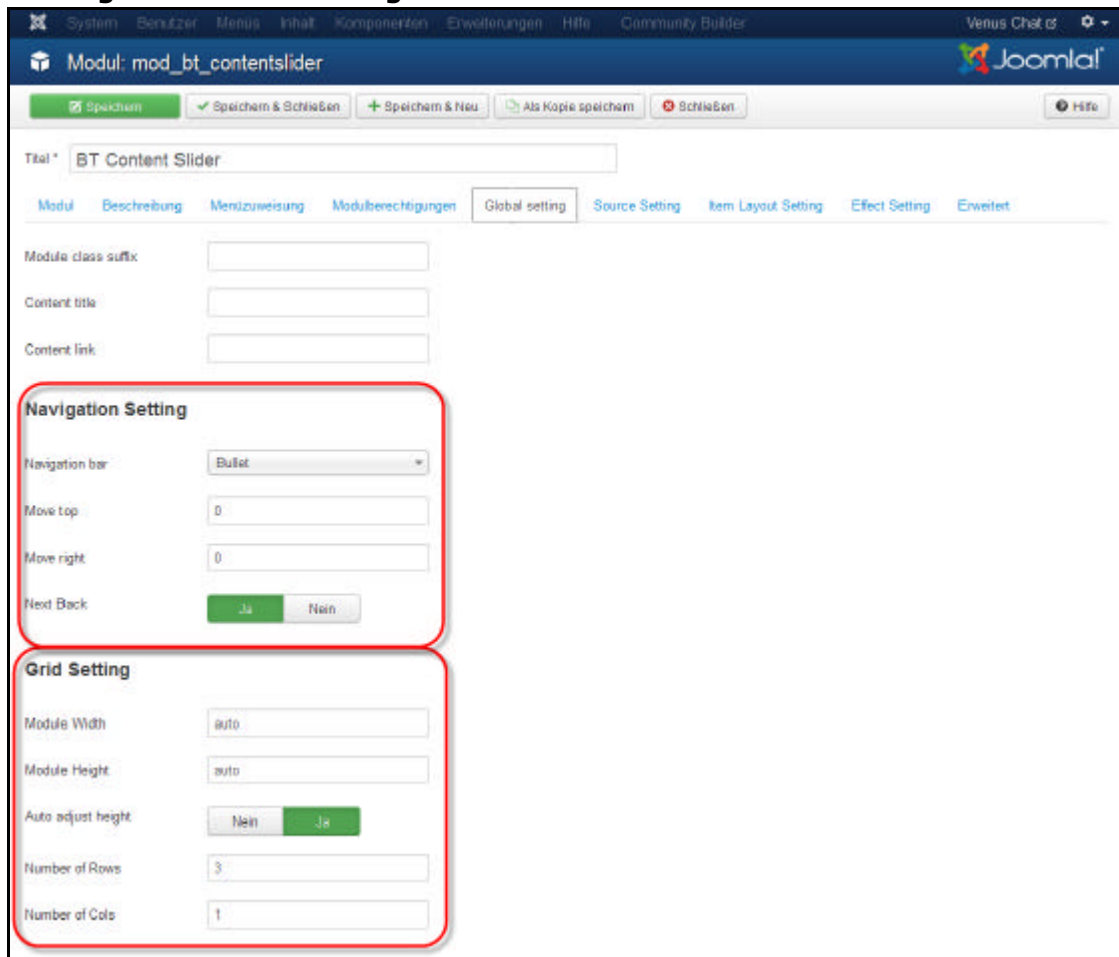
System Benutzer Menüs Inhalt Komponenten Erweiterungen Hilfe Community Builder

Venus Chat

Modul: mod_bt_contentslider

Joomla!

Speichern

Speichern & Schließen

Speichern & Neu

Als Kopie speichern

Schließen

Hilfe

Titel * BT Content Slider

Modul Beschreibung Menüzuweisung Modulberechtigungen Global setting Source Setting Item Layout Setting Effect Setting Erweitert

Module class suffix

Content title

Content link

Navigation Setting

Navigation bar Bullet

Move top 0

Move right 0

Next Back Ja Nein

Grid Setting

Module Width auto

Module Height auto

Auto adjust height Nein Ja

Number of Rows 3

Number of Cols 1